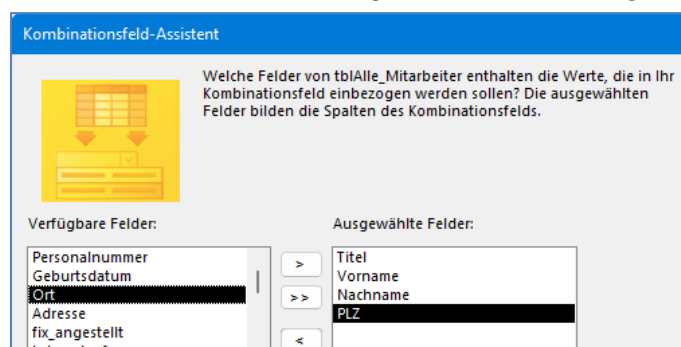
Kombinationsfeld-Assistent

Welche Felder von tblAlle_Mitarbeiter enthalten die Werte, die in Ihr Kombinationsfeld einbezogen werden sollen? Die ausgewählten Felder bilden die Spalten des Kombinationsfelds.

Verfügbare Felder:

Personalnummer
Geburtsdatum
Ort
Adresse
fix_angestellt
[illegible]

>
>>
<

Ausgewählte Felder:

Titel
Vorname
Nachname
PLZ